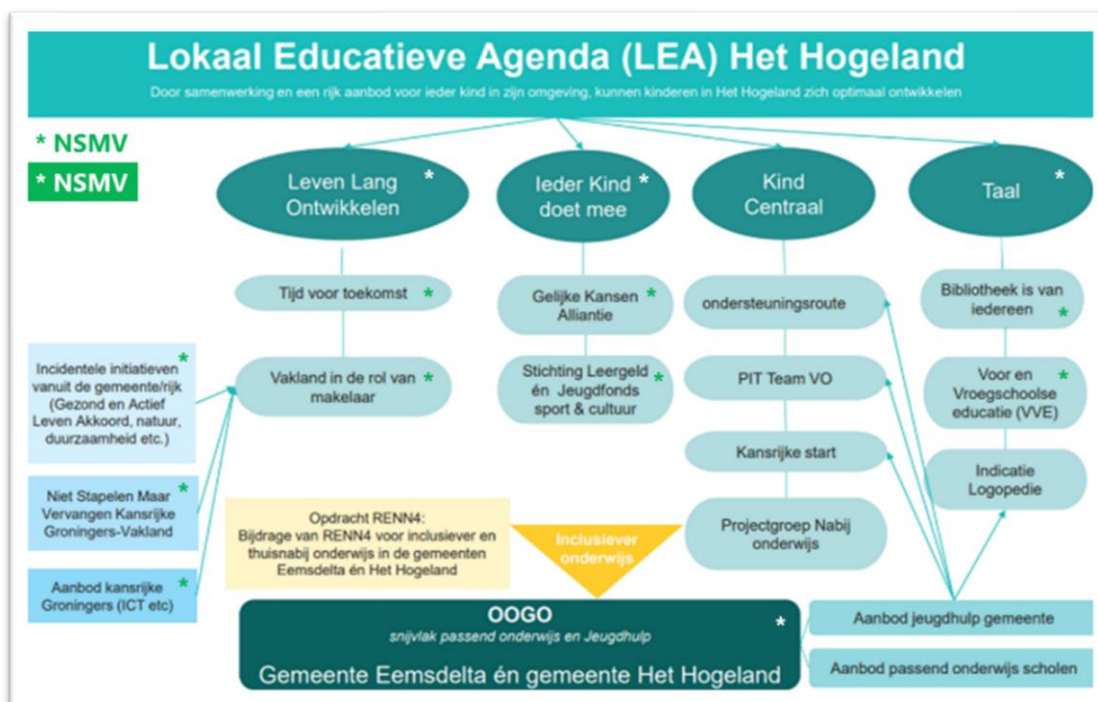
Lokaal Educatieve Agenda (LEA) Het Hogeland

Door samenwerking en een rijk aanbod voor ieder kind in zijn omgeving, kunnen kinderen in Het Hogeland zich optimaal ontwikkelen

* NSMV

* NSMV

Leven Lang Ontwikkelen *

Ieder Kind doet mee *

Kind Centraal

Taal *

Tijd voor toekomst *

Vakland in de rol van makelaar *

Gelijke Kansen Alliantie *

Stichting Leergeld én Jeugdfonds sport & cultuur *

ondersteuningsroute

PIT Team VO

Kansrijke start

Projectgroep Nabij onderwijs

Bibliotheek is van iedereen *

Voor en Vroegschoolse educatie (VVE) *

Indicatie Logopedie

Incidentele initiatieven vanuit de gemeente/rijk (Gezond en Actief Leven Akkoord, natuur, duurzaamheid etc.) *

Niet Stapelen Maar Vervangen Kansrijke Groningers-Vakland *

Aanbod kansrijke Groningers (ICT etc) *

Opdracht RENN4:
Bijdrage van RENN4 voor inclusiever en thuisnabij onderwijs in de gemeenten Eemsdelta én Het Hogeland

Inclusiever onderwijs

OOGO
snijvlak passend onderwijs en Jeugdhulp *
Gemeente Eemsdelta én gemeente Het Hogeland

Aanbod jeugdhulp gemeente

Aanbod passend onderwijs scholen